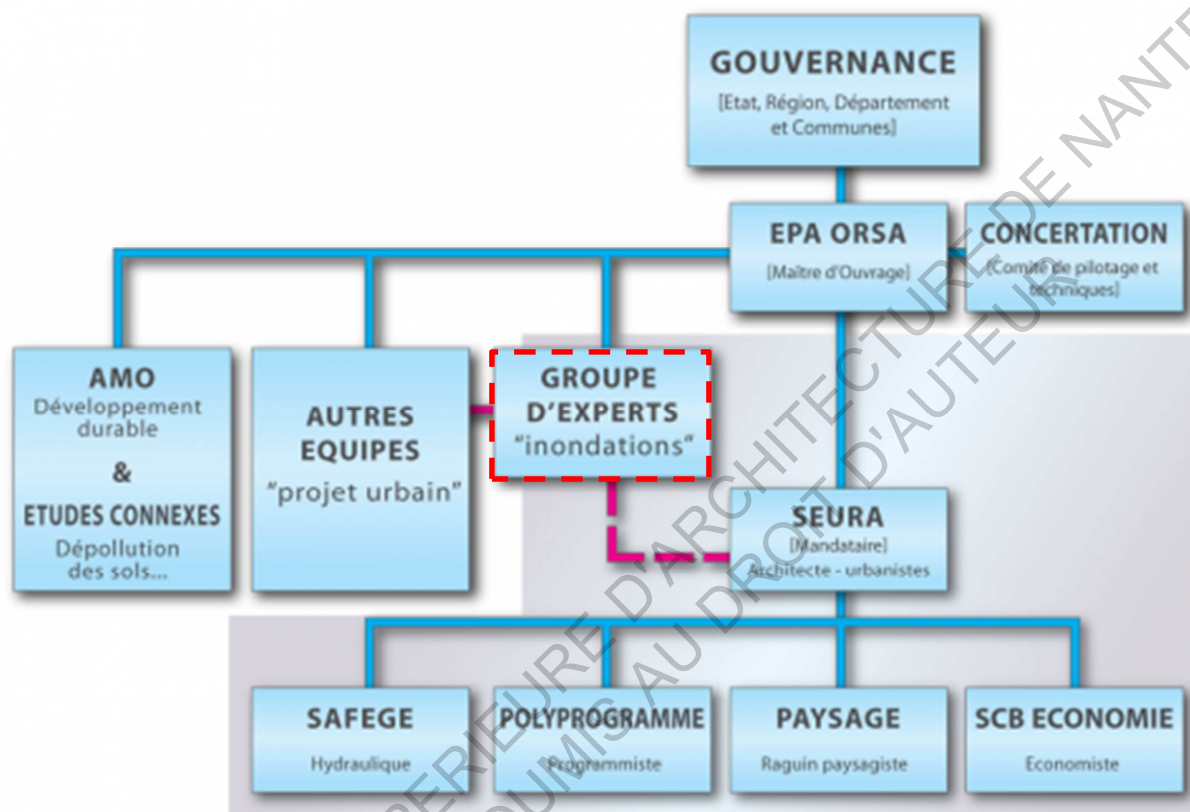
GOUVERNANCE
[Etat, Région, Département et Communes]

EPA ORSA
[Maître d'Ouvrage]

CONCERTATION
[Comité de pilotage et techniques]

AMO
Développement durable
&
ETUDES CONNEXES
Dépollution des sols...

AUTRES EQUIPES
"projet urbain"

GROUPE D'EXPERTS
"inondations"

SEURA
[Mandataire]
Architecte - urbanistes

SAFEGE
Hydraulique

POLYPROGRAMME
Programmiste

PAYSAGE
Raguin paysagiste

SCB ECONOMIE
Economiste

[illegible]PERIEURE D'ARCHITECTURE DE NANTE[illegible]
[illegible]OUMIS AU DROIT D'AUTEUR